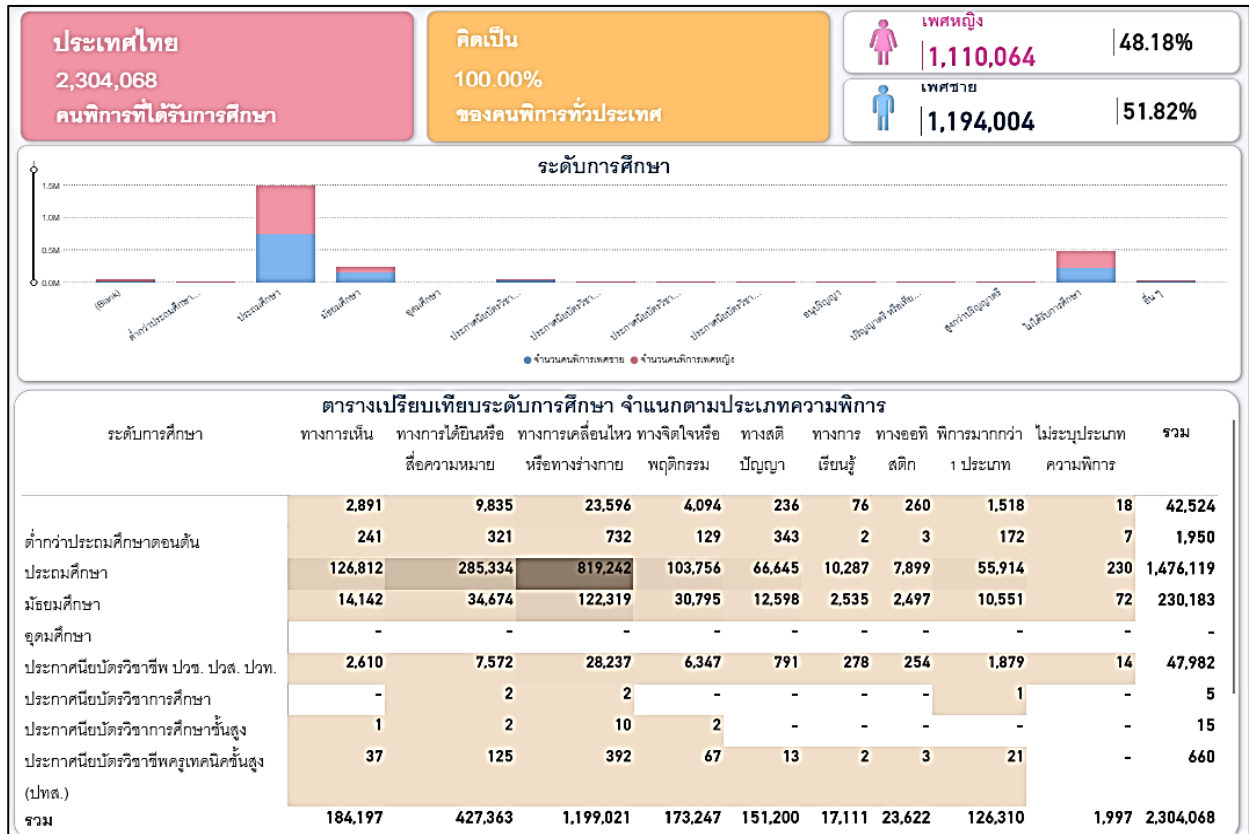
ประเทศไทย
2,304,068
คนพิการที่ได้รับการศึกษา

คิดเป็น
100.00%
ของคนพิการทั่วประเทศ

เพศหญิง
1,110,064
48.18%

เพศชาย
1,194,004
51.82%

ระดับการศึกษา

1.5M
1.0M
0.5M
0.0M

(Blank) ต่ำกว่าประถมศึกษา... ประถมศึกษา มัธยมศึกษา อุดมศึกษา ประกาศนียบัตรวิชา... ประกาศนียบัตรวิชา... ประกาศนียบัตรวิชา... ประกาศนียบัตรวิชา... อนุปริญญา ปริญญาตรี หรือเทีย... สูงกว่าปริญญาตรี ไม่ได้รับการศึกษา อื่น ๆ

● จำนวนคนพิการเพศชาย ● จำนวนคนพิการเพศหญิง

ตารางเปรียบเทียบระดับการศึกษา จำแนกตามประเภทความพิการ

| ระดับการศึกษา | ทางการเห็น | ทางการได้ยินหรือสื่อความหมาย | ทางการเคลื่อนไหวหรือทางร่างกาย | ทางจิตใจหรือพฤติกรรม | ทางสติปัญญา | ทางการเรียนรู้ | ทางออทิสติก | พิการมากกว่า 1 ประเภท | ไม่ระบุประเภทความพิการ | รวม |
|---|---|---|---|---|---|---|---|---|---|---|
| | 2,891 | 9,835 | 23,596 | 4,094 | 236 | 76 | 260 | 1,518 | 18 | 42,524 |
| ต่ำกว่าประถมศึกษาตอนต้น | 241 | 321 | 732 | 129 | 343 | 2 | 3 | 172 | 7 | 1,950 |
| ประถมศึกษา | 126,812 | 285,334 | 819,242 | 103,756 | 66,645 | 10,287 | 7,899 | 55,914 | 230 | 1,476,119 |
| มัธยมศึกษา | 14,142 | 34,674 | 122,319 | 30,795 | 12,598 | 2,535 | 2,497 | 10,551 | 72 | 230,183 |
| อุดมศึกษา | - | - | - | - | - | - | - | - | - | - |
| ประกาศนียบัตรวิชาชีพ ปวช. ปวส. ปวท. | 2,610 | 7,572 | 28,237 | 6,347 | 791 | 278 | 254 | 1,879 | 14 | 47,982 |
| ประกาศนียบัตรวิชาการศึกษา | - | 2 | 2 | - | - | - | - | 1 | - | 5 |
| ประกาศนียบัตรวิชาการศึกษาชั้นสูง | 1 | 2 | 10 | 2 | - | - | - | - | - | 15 |
| ประกาศนียบัตรวิชาชีพครูเทคนิคชั้นสูง (ปทส.) | 37 | 125 | 392 | 67 | 13 | 2 | 3 | 21 | - | 660 |
| รวม | 184,197 | 427,363 | 1,199,021 | 173,247 | 151,200 | 17,111 | 23,622 | 126,310 | 1,997 | 2,304,068 |